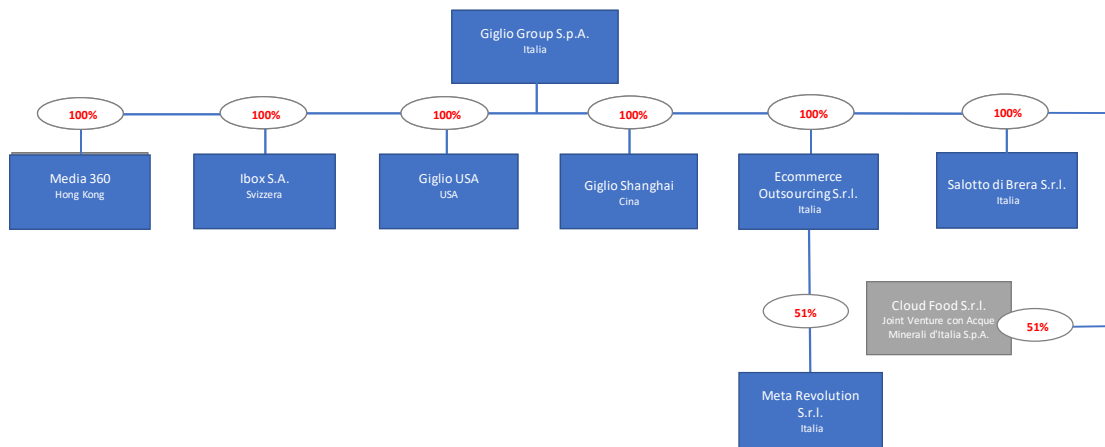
Giglio Group S.p.A.
Italia

100%

Media 360
Hong Kong

100%

Ibox S.A.
Svizzera

100%

Giglio USA
USA

100%

Giglio Shanghai
Cina

100%

Ecommerce Outsourcing S.r.l.
Italia

100%

Salotto di Brera S.r.l.
Italia

51%

Meta Revolution S.r.l.
Italia

Cloud Food S.r.l.
Joint Venture con Acque Minerali d'Italia S.p.A.

51%